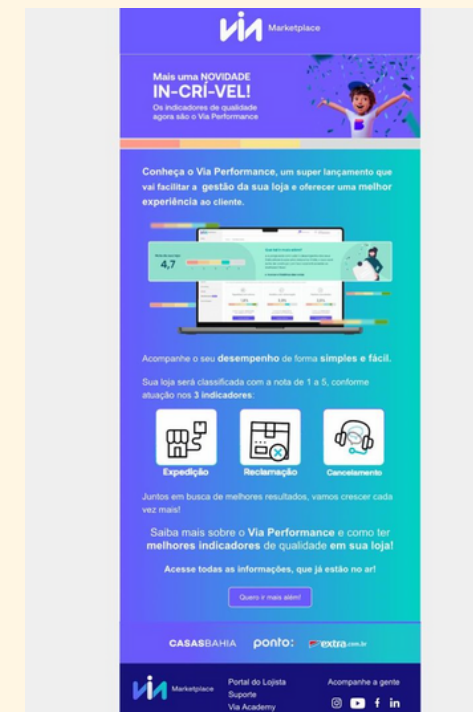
via Marketplace

Mais uma NOVIDADE
IN-CRÍ-VEL!
Os indicadores de qualidade agora são o Via Performance

Conheça o Via Performance, um super lançamento que vai facilitar a gestão da sua loja e oferecer uma melhor experiência ao cliente.

4,7

Acompanhe o seu desempenho de forma simples e fácil.

Sua loja será classificada com a nota de 1 a 5, conforme atuação nos 3 indicadores:

Expedição
Reclamação
Cancelamento

Juntos em busca de melhores resultados, vamos crescer cada vez mais!

Saiba mais sobre o Via Performance e como ter melhores indicadores de qualidade em sua loja!

Acesse todas as informações, que já estão no ar!

Quero ir mais além!

CASASBAHIA ponto: extra.com.br

via Marketplace
Portal do Lojista
Suporte
Via Academy

Acompanhe a gente